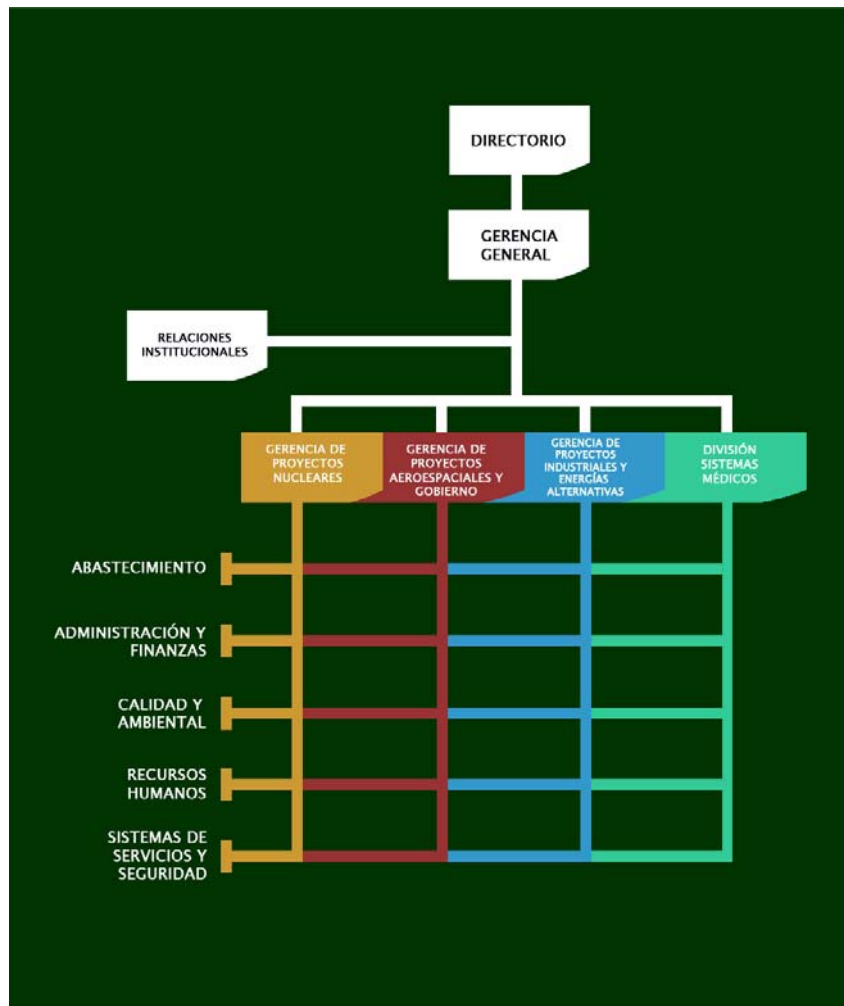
DIRECTORIO

GERENCIA GENERAL

RELACIONES INSTITUCIONALES

GERENCIA DE PROYECTOS NUCLEARES

GERENCIA DE PROYECTOS AEROESPACIALES Y GOBIERNO

GERENCIA DE PROYECTOS INDUSTRIALES Y ENERGÍAS ALTERNATIVAS

DIVISIÓN SISTEMAS MÉDICOS

ABASTECIMIENTO

ADMINISTRACIÓN Y FINANZAS

CALIDAD Y AMBIENTAL

RECURSOS HUMANOS

SISTEMAS DE SERVICIOS Y SEGURIDAD